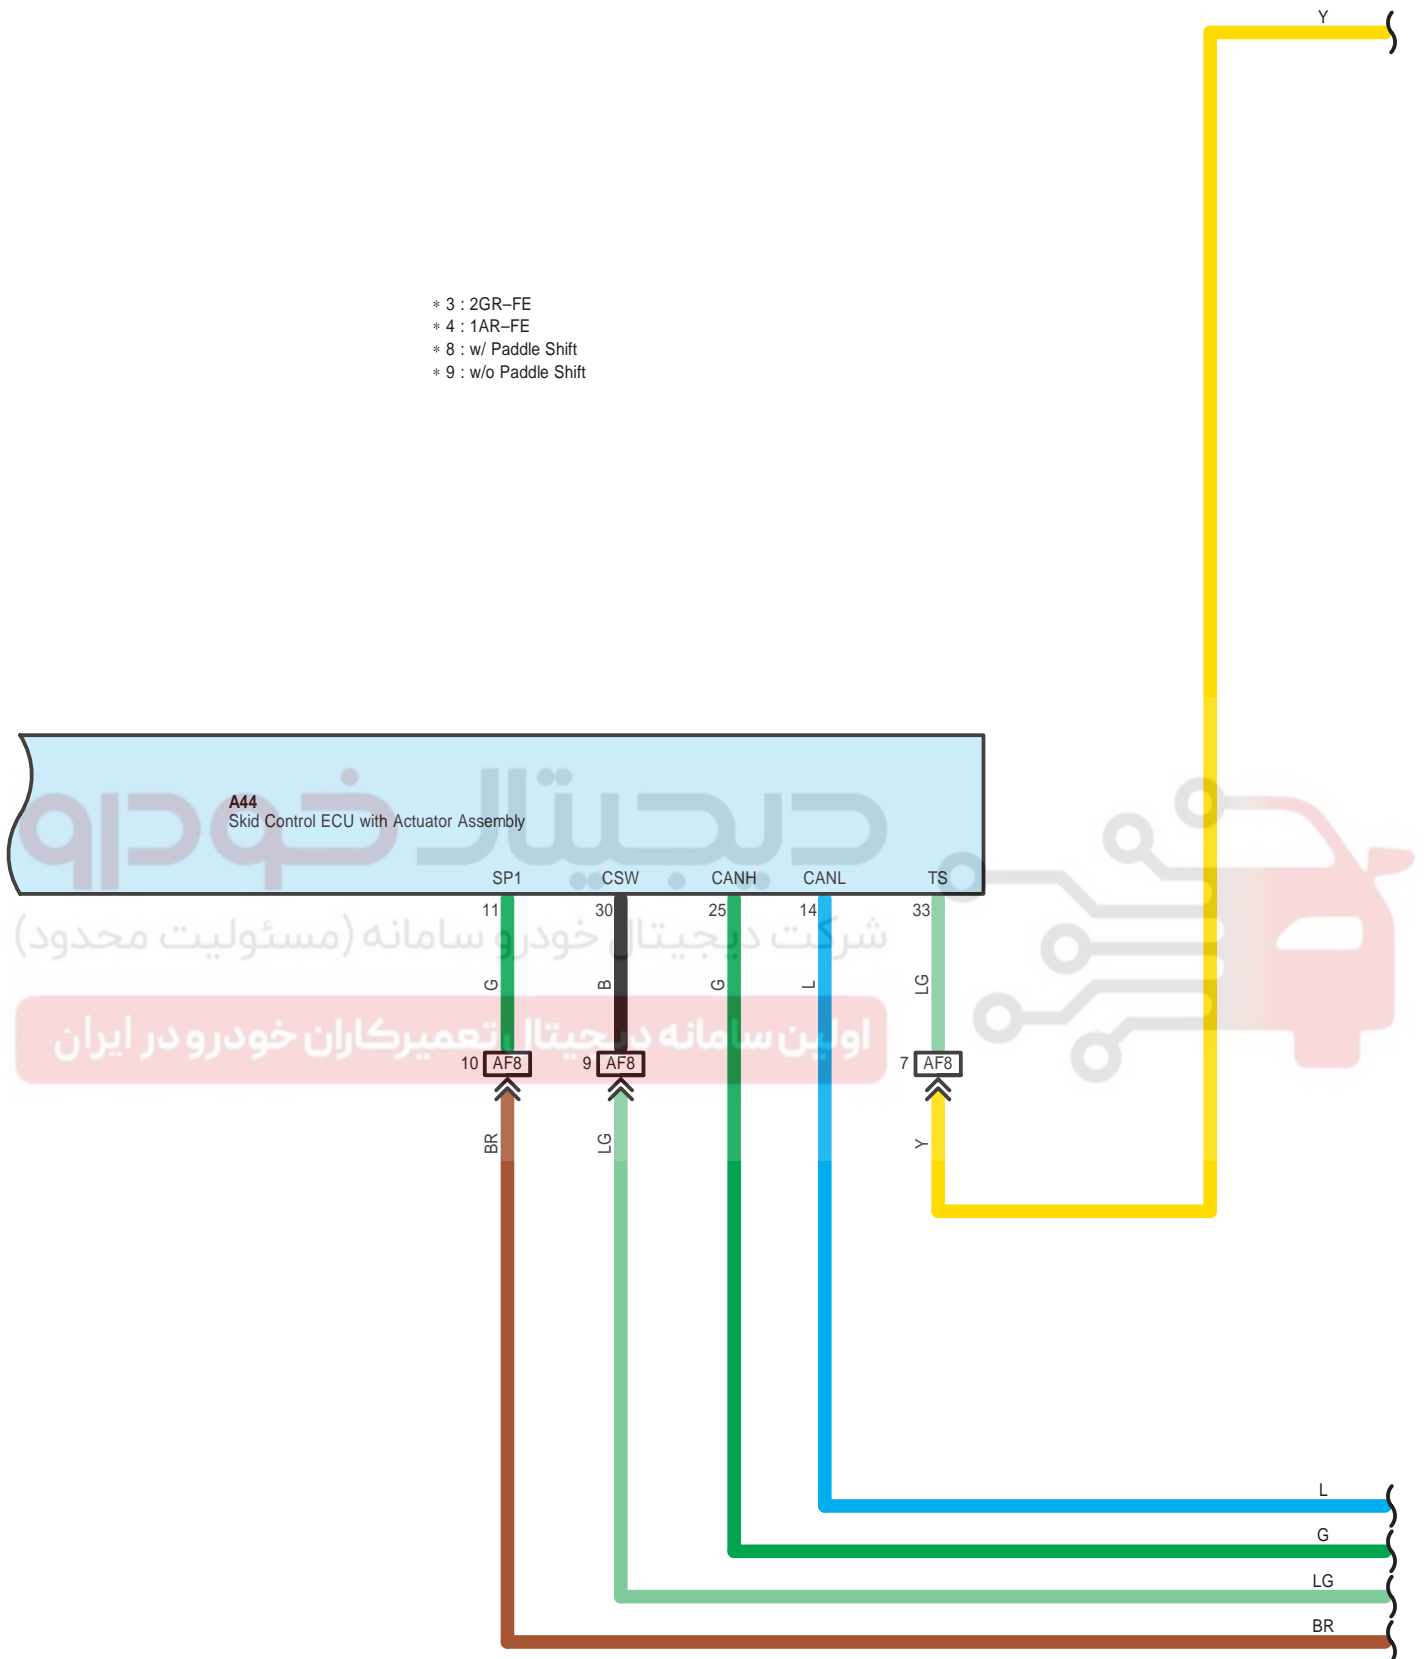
Y

∗ 3 : 2GR–FE
∗ 4 : 1AR–FE
∗ 8 : w/ Paddle Shift
∗ 9 : w/o Paddle Shift

A44
Skid Control ECU with Actuator Assembly

دیجیتال خودرو
شرکت دیجیتال خودرو سامانه (مسئولیت محدود)
اولین سامانه دیجیتال تعمیرکاران خودرو در ایران

SP1 CSW CANH CANL TS

11 30 25 14 33

G B G L LG

10 AF8 9 AF8 7 AF8

BR LG Y

L
G
LG
BR